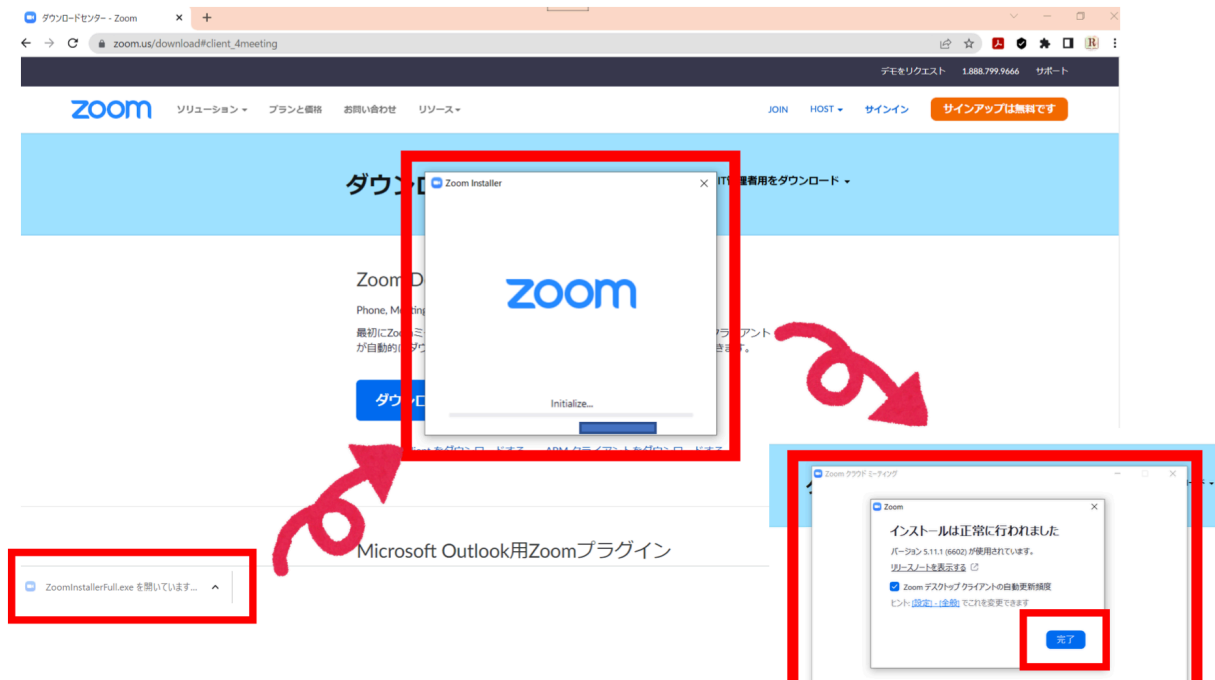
ダウンロードセンター - Zoom

zoom.us/download#client_4meeting

デモをリクエスト 1.888.799.9666 サポート

zoom ソリューション プランと価格 お問い合わせ リソース JOIN HOST サインイン サインアップは無料です

ダウンロ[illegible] IT管理者用をダウンロード

Zoom Installer

zoom

Initialize...

Zoom D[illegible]

Phone, Me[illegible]

最初にZoo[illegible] クライアント が自動的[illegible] きます。

ダウンロ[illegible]

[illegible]をダウンロードする ARM クライアントをダウンロードする

Microsoft Outlook用Zoomプラグイン

ZoomInstallerFull.exe を開いています...

Zoom クラウド ミーティング

Zoom

インストールは正常に行われました

バージョン 5.11.1 (6602) が使用されています。

リリースノートを表示する

Zoom デスクトップ クライアントの自動更新頻度

ヒント: [設定] - [全般] でこれを変更できます

完了